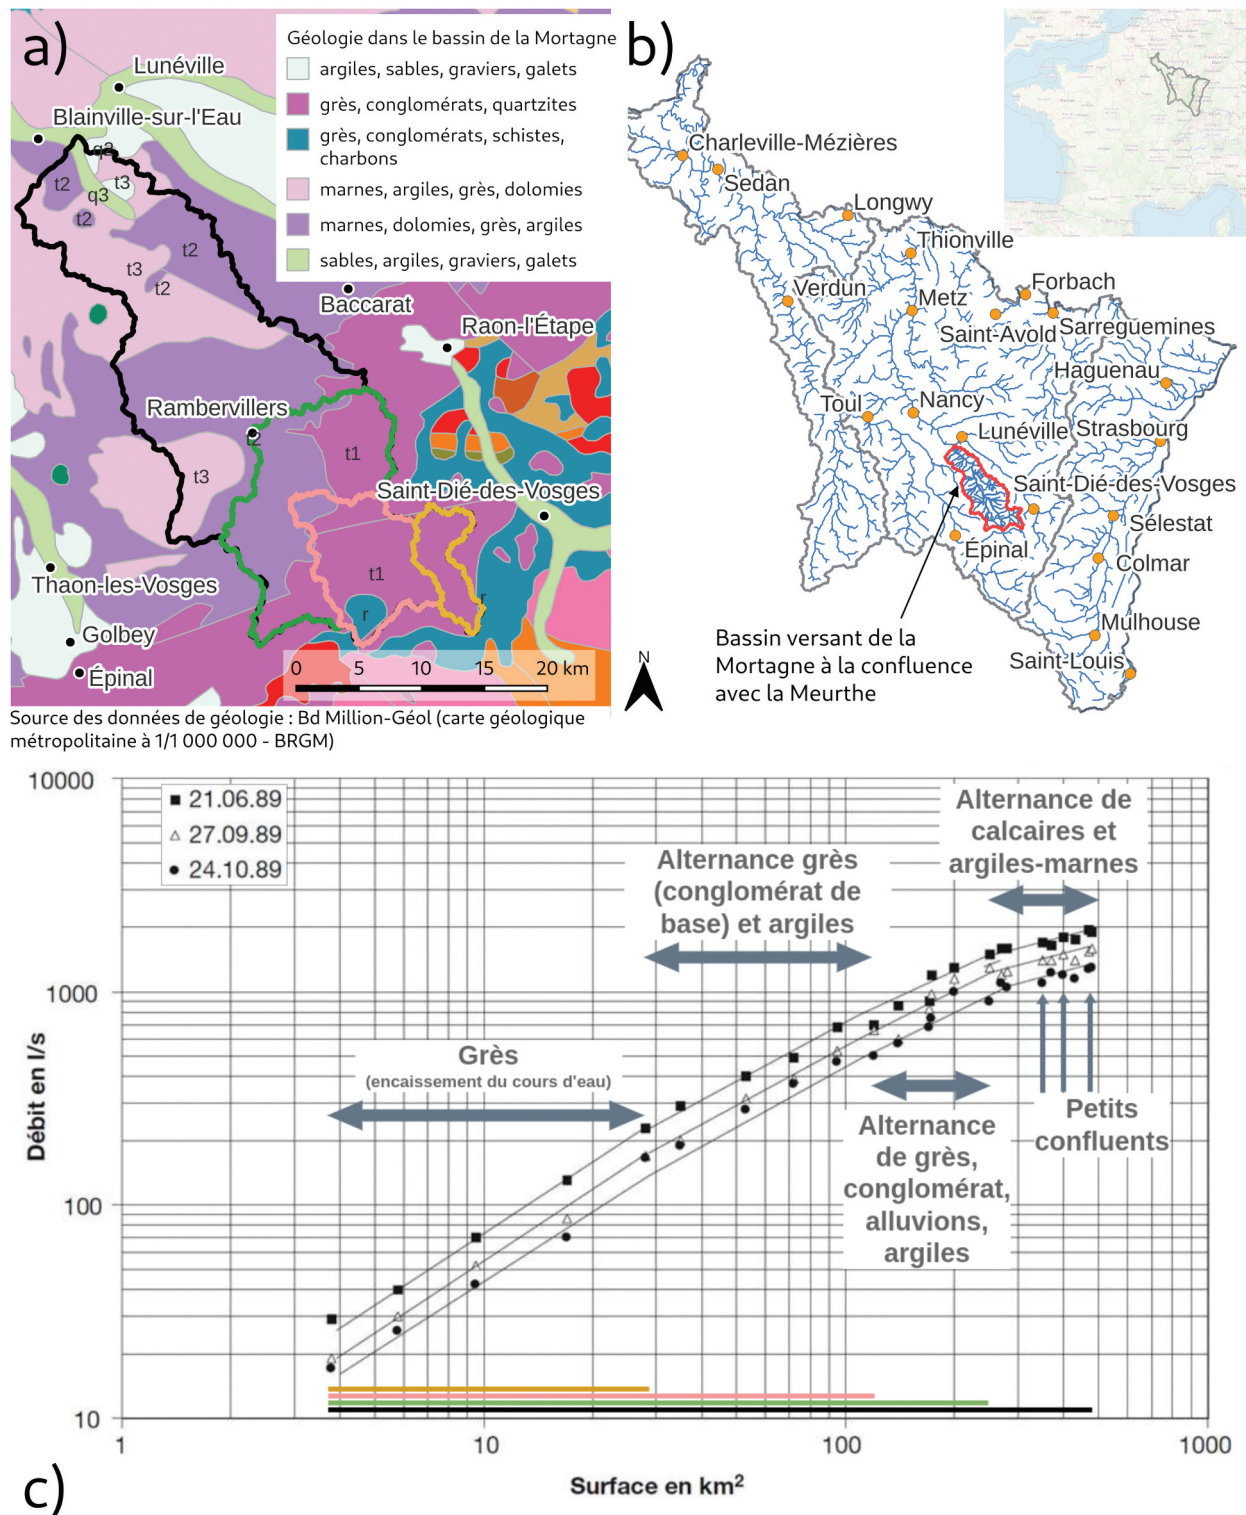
a)

Lunéville
Blainville-sur-l'Eau
Baccarat
Raon-l'Étape
Rambervillers
Saint-Dié-des-Vosges
Thaon-les-Vosges
Golbey
Épinal
q3 t3 t2 q3 t2 t2 t3 t2 t1 t3 t1 r r t2

Géologie dans le bassin de la Mortagne
argiles, sables, graviers, galets
grès, conglomérats, quartzites
grès, conglomérats, schistes, charbons
marnes, argiles, grès, dolomies
marnes, dolomies, grès, argiles
sables, argiles, graviers, galets

0 5 10 15 20 km
N

Source des données de géologie : Bd Million-Géol (carte géologique métropolitaine à 1/1 000 000 - BRGM)

b)

Charleville-Mézières
Sedan
Longwy
Thionville
Verdun
Metz
Forbach
Saint-Avold
Sarreguemines
Haguenau
Toul
Nancy
Lunéville
Strasbourg
Saint-Dié-des-Vosges
Sélestat
Épinal
Colmar
Mulhouse
Saint-Louis

Bassin versant de la Mortagne à la confluence avec la Meurthe

c)

■ 21.06.89
△ 27.09.89
● 24.10.89

Alternance de calcaires et argiles-marnes
Alternance grès (conglomérat de base) et argiles
Grès
(encaissement du cours d'eau)
Alternance de grès, conglomérat, alluvions, argiles
Petits confluents

Débit en l/s
10000
1000
100
10
1
10
100
1000
Surface en km²